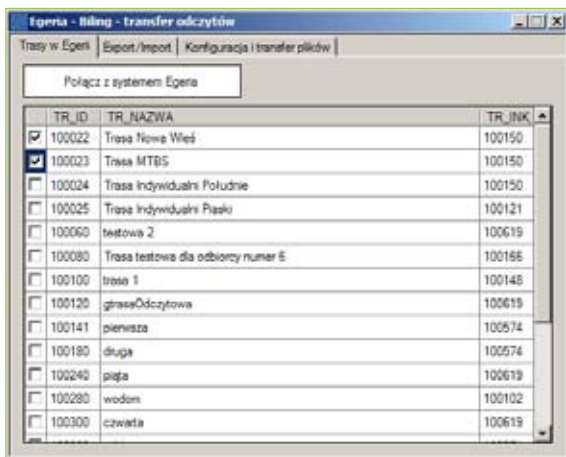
Egeria - Biling - transfer odczytów

Trasy w Egerii | Eksport/Import | Konfiguracja i transfer plików

Połącz z systemem Egeria

| | TR_ID | TR_NAZWA | TR_INK |
|---|---|---|---|
| ☑ | 100022 | Trasa Nowa Wieś | 100150 |
| ☑ | 100023 | Trasa MTBS | 100150 |
| ☐ | 100024 | Trasa Indywidualni Południe | 100150 |
| ☐ | 100025 | Trasa Indywidualni Piaski | 100121 |
| ☐ | 100060 | testowa 2 | 100619 |
| ☐ | 100080 | Trasa testowa dla odbiorcy numer 6 | 100166 |
| ☐ | 100100 | trasa 1 | 100148 |
| ☐ | 100120 | gtrasaOdczytowa | 100619 |
| ☐ | 100141 | pierwsza | 100574 |
| ☐ | 100180 | druga | 100574 |
| ☐ | 100240 | piąta | 100619 |
| ☐ | 100280 | wodom | 100102 |
| ☐ | 100300 | czwarta | 100619 |